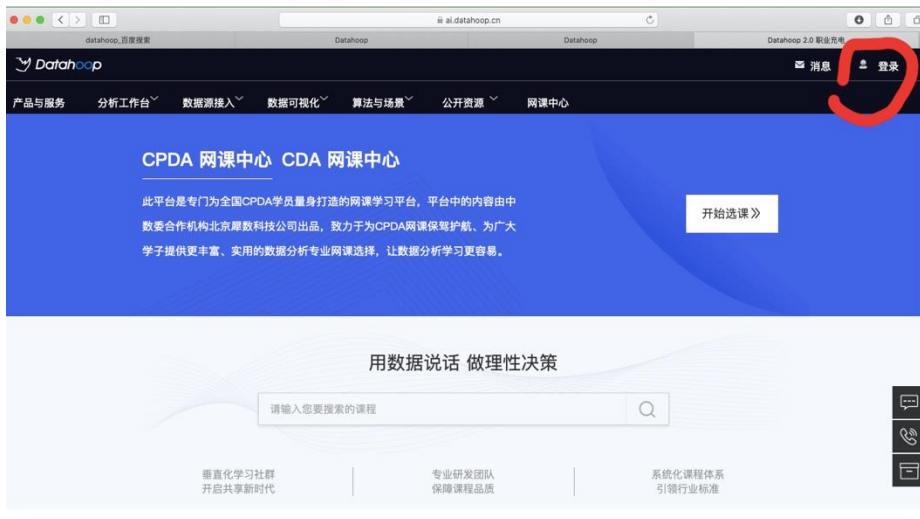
ai.datahoop.cn

datahoop_百度搜索 | Datahoop | Datahoop | Datahoop 2.0 职业充电

Datahoop

消息 登录

产品与服务 分析工作台 数据源接入 数据可视化 算法与场景 公开资源 网课中心

CPDA 网课中心 CDA 网课中心

此平台是专门为全国CPDA学员量身打造的网课学习平台，平台中的内容由中数委合作机构北京犀数科技公司出品，致力于为CPDA网课保驾护航、为广大学子提供更丰富、实用的数据分析专业网课选择，让数据分析学习更容易。

开始选课》

用数据说话 做理性决策

请输入您要搜索的课程

垂直化学习社群
开启共享新时代

专业研发团队
保障课程品质

系统化课程体系
引领行业标准